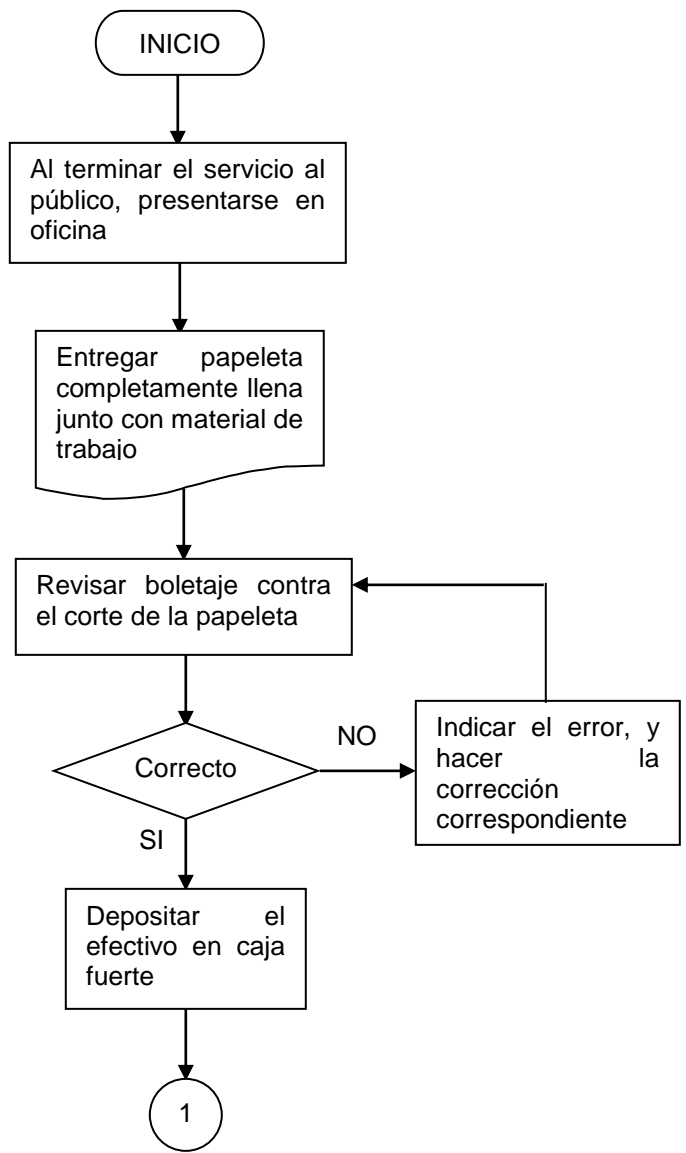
INICIO

Al terminar el servicio al público, presentarse en oficina

Entregar papeleta completamente llena junto con material de trabajo

Revisar boletaje contra el corte de la papeleta

Correcto

NO

Indicar el error, y hacer la corrección correspondiente

SI

Depositar el efectivo en caja fuerte

1